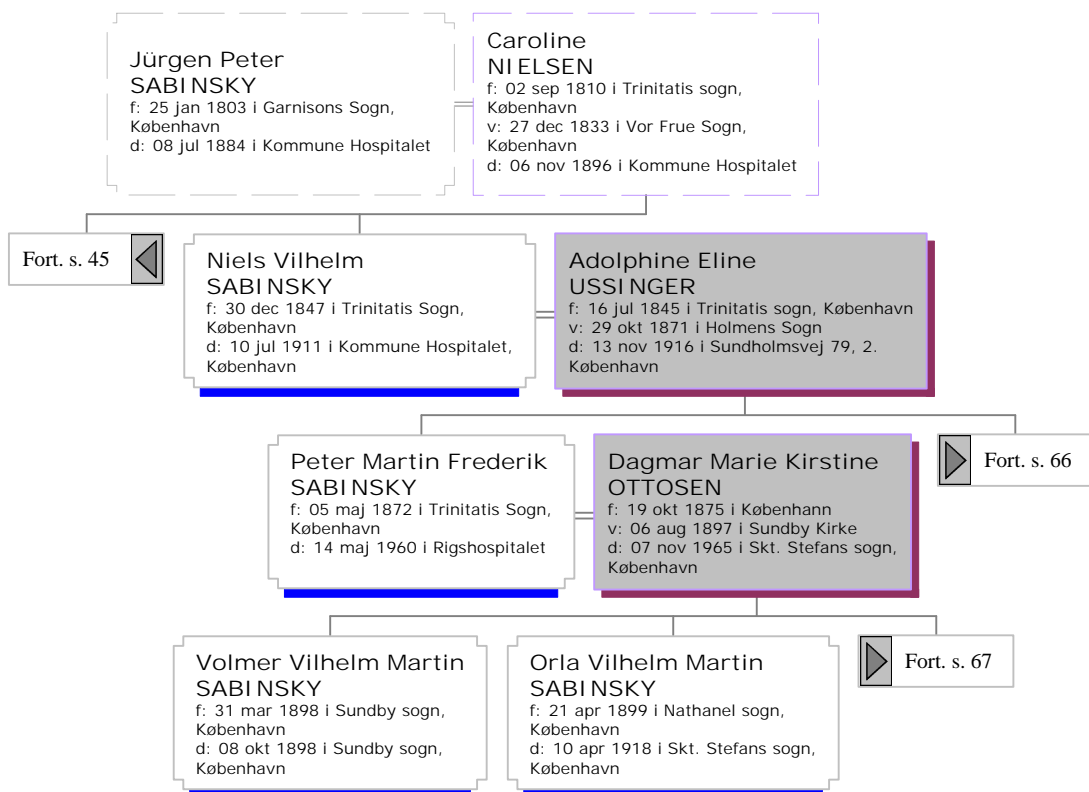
Jürgen Peter
SABINSKY
f: 25 jan 1803 i Garnisons Sogn, København
d: 08 jul 1884 i Kommune Hospitalet

Caroline
NIELSEN
f: 02 sep 1810 i Trinitatis sogn, København
v: 27 dec 1833 i Vor Frue Sogn, København
d: 06 nov 1896 i Kommune Hospitalet

Fort. s. 45

Niels Vilhelm
SABINSKY
f: 30 dec 1847 i Trinitatis Sogn, København
d: 10 jul 1911 i Kommune Hospitalet, København

Adolphine Eline
USSINGER
f: 16 jul 1845 i Trinitatis sogn, København
v: 29 okt 1871 i Holmens Sogn
d: 13 nov 1916 i Sundholmsvej 79, 2. København

Fort. s. 66

Peter Martin Frederik
SABINSKY
f: 05 maj 1872 i Trinitatis Sogn, København
d: 14 maj 1960 i Rigshospitalet

Dagmar Marie Kirstine
OTTOSEN
f: 19 okt 1875 i Københann
v: 06 aug 1897 i Sundby Kirke
d: 07 nov 1965 i Skt. Stefans sogn, København

Fort. s. 67

Volmer Vilhelm Martin
SABINSKY
f: 31 mar 1898 i Sundby sogn, København
d: 08 okt 1898 i Sundby sogn, København

Orla Vilhelm Martin
SABINSKY
f: 21 apr 1899 i Nathanel sogn, København
d: 10 apr 1918 i Skt. Stefans sogn, København